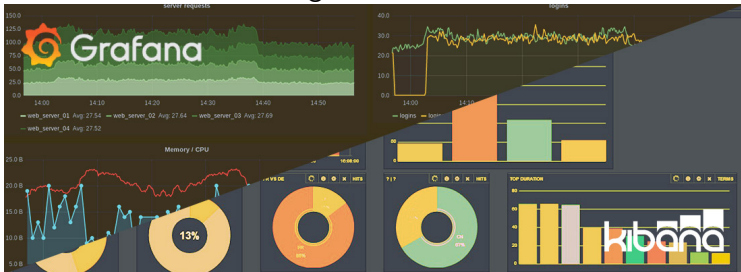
server requests

logins

Grafana

150.0
125.0
100.0
75.0
50.0
25.0
0.0

14:00 14:10 14:20 14:30 14:40 14:50

web_server_01 Avg: 27.54 web_server_02 Avg: 27.64 web_server_03 Avg: 27.69
web_server_04 Avg: 27.52

40
35
30
25
20
15
10
5
0

14:00 14:10

logins

Memory / CPU

25.0 B
20.0 B
15.0 B
10.0 B
5.0 B

13%

HITS

HITS

TOP DURATION

TERMS

kibana